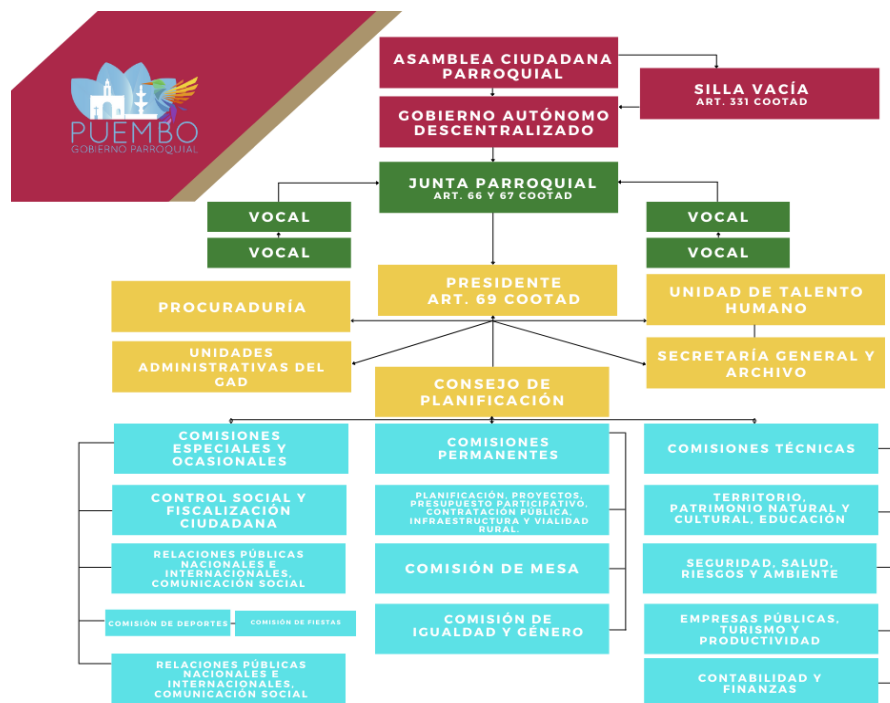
PUEMBO
GOBIERNO PARROQUIAL

ASAMBLEA CIUDADANA PARROQUIAL

SILLA VACÍA
ART. 331 COOTAD

GOBIERNO AUTÓNOMO DESCENTRALIZADO

JUNTA PARROQUIAL
ART. 66 Y 67 COOTAD

VOCAL

VOCAL

VOCAL

VOCAL

PRESIDENTE
ART. 69 COOTAD

PROCURADURÍA

UNIDAD DE TALENTO HUMANO

UNIDADES ADMINISTRATIVAS DEL GAD

SECRETARÍA GENERAL Y ARCHIVO

CONSEJO DE PLANIFICACIÓN

COMISIONES ESPECIALES Y OCASIONALES

COMISIONES PERMANENTES

COMISIONES TÉCNICAS

CONTROL SOCIAL Y FISCALIZACIÓN CIUDADANA

PLANIFICACIÓN, PROYECTOS, PRESUPUESTO PARTICIPATIVO, CONTRATACIÓN PÚBLICA, INFRAESTRUCTURA Y VIALIDAD RURAL.

TERRITORIO, PATRIMONIO NATURAL Y CULTURAL, EDUCACIÓN

RELACIONES PÚBLICAS NACIONALES E INTERNACIONALES, COMUNICACIÓN SOCIAL

COMISIÓN DE MESA

SEGURIDAD, SALUD, RIESGOS Y AMBIENTE

COMISIÓN DE DEPORTES

COMISIÓN DE FIESTAS

COMISIÓN DE IGUALDAD Y GÉNERO

EMPRESAS PÚBLICAS, TURISMO Y PRODUCTIVIDAD

RELACIONES PÚBLICAS NACIONALES E INTERNACIONALES, COMUNICACIÓN SOCIAL

CONTABILIDAD Y FINANZAS